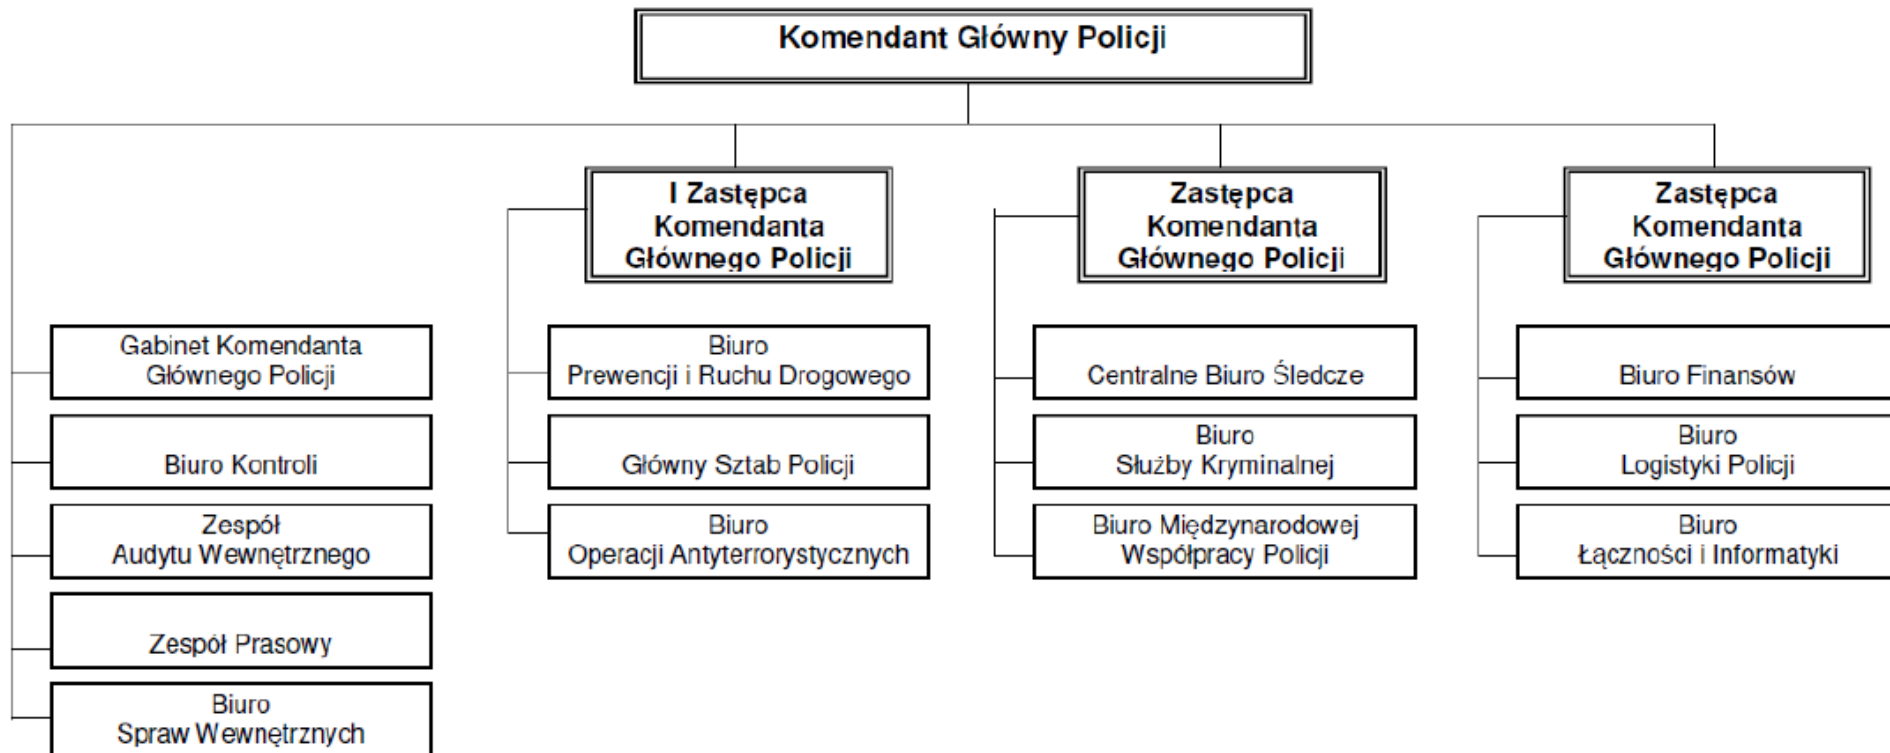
Komendant Główny Policji

Gabinet Komendanta Głównego Policji

Biuro Kontroli

Zespół Audytu Wewnętrznego

Zespół Prasowy

Biuro Spraw Wewnętrznych

I Zastępca Komendanta Głównego Policji

Biuro Prewencji i Ruchu Drogowego

Główny Sztab Policji

Biuro Operacji Antyterrorystycznych

Zastępca Komendanta Głównego Policji

Centralne Biuro Śledcze

Biuro Służby Kryminalnej

Biuro Międzynarodowej Współpracy Policji

Zastępca Komendanta Głównego Policji

Biuro Finansów

Biuro Logistyki Policji

Biuro Łączności i Informatyki